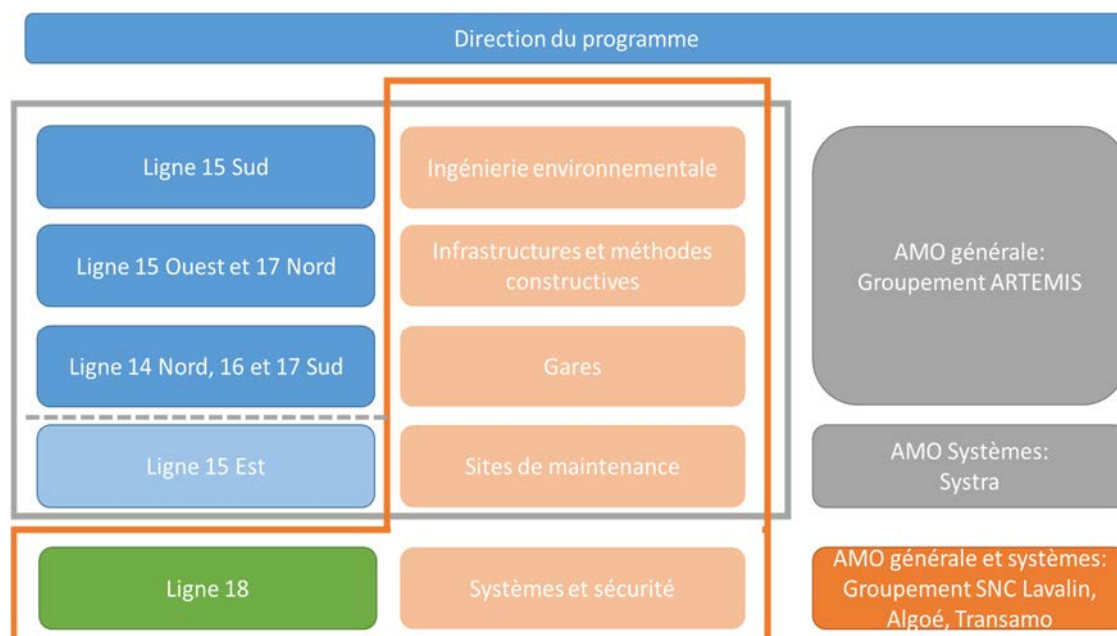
Direction du programme

Ligne 15 Sud

Ligne 15 Ouest et 17 Nord

Ligne 14 Nord, 16 et 17 Sud

Ligne 15 Est

Ingénierie environnementale

Infrastructures et méthodes constructives

Gares

Sites de maintenance

AMO générale: Groupement ARTEMIS

AMO Systèmes: Systra

Ligne 18

Systèmes et sécurité

AMO générale et systèmes: Groupement SNC Lavalin, Algoé, Transamo